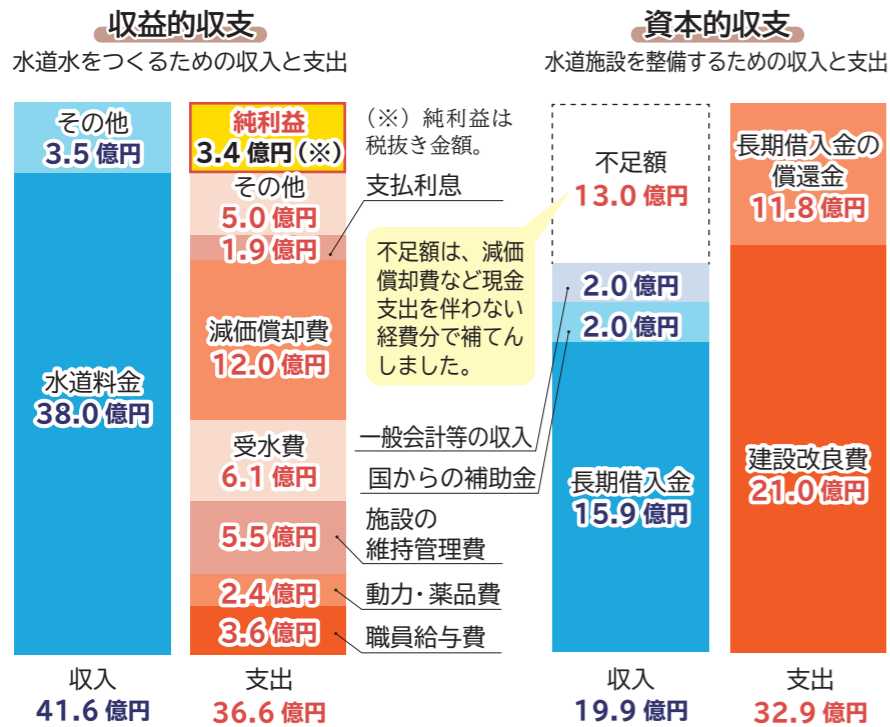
収益的収支
水道水をつくるための収入と支出

資本的収支
水道施設を整備するための収入と支出

その他
3.5 億円

水道料金
38.0 億円

純利益
3.4 億円（※）

（※）純利益は税抜き金額。

その他
5.0 億円

支払利息
1.9 億円

減価償却費
12.0 億円

受水費
6.1 億円

5.5 億円

施設の維持管理費

2.4 億円

動力・薬品費

3.6 億円

職員給与費

不足額は、減価償却費など現金支出を伴わない経費分で補てんしました。

一般会計等の収入

国からの補助金

不足額
13.0 億円

2.0 億円

2.0 億円

長期借入金
15.9 億円

長期借入金の償還金
11.8 億円

建設改良費
21.0 億円

収入
41.6 億円

支出
36.6 億円

収入
19.9 億円

支出
32.9 億円